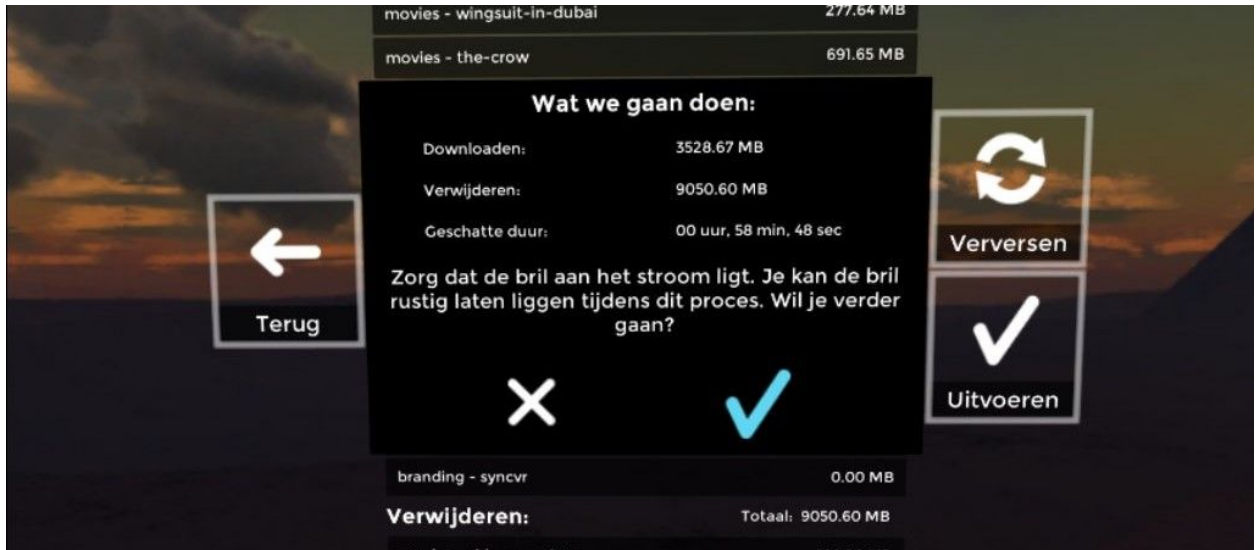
movies - wingsuit-in-dubai 277.64 MB

movies - the-crow 691.65 MB

Wat we gaan doen:

| | |
|---|---|
| Downloaden: | 3528.67 MB |
| Verwijderen: | 9050.60 MB |
| Geschatte duur: | 00 uur, 58 min, 48 sec |

Zorg dat de bril aan het stroom ligt. Je kan de bril rustig laten liggen tijdens dit proces. Wil je verder gaan?

Terug

Verversen

Uitvoeren

branding - syncvr 0.00 MB

Verwijderen: Totaal: 9050.60 MB